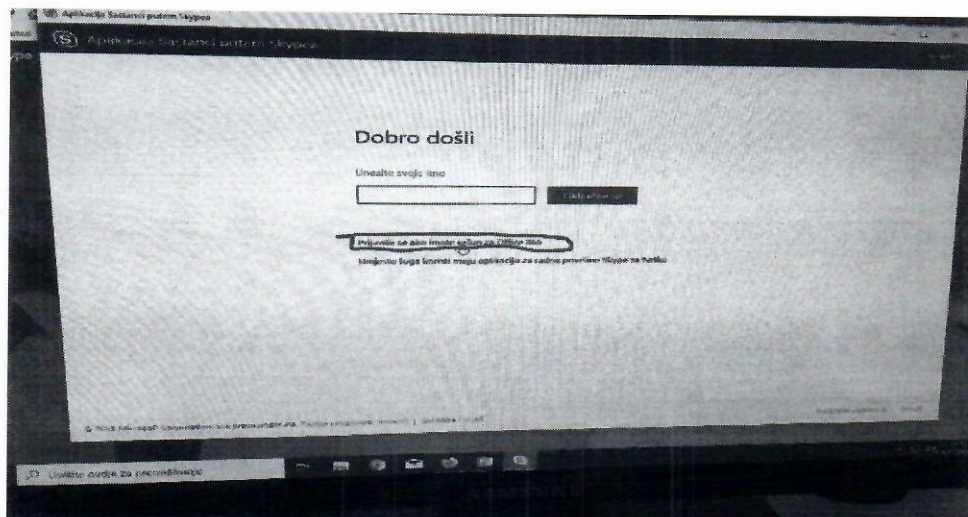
Aplikacija Sastanci putem Skypea

Aplikacija Sastanci putem Skypea

Dobro došli

Unesite svoje ime

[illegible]

Prijavite se ako imate račun za Office 365

Umjesto toga koristi moju aplikaciju za radno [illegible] Skype za tvrtke

© 2018 Microsoft Corporation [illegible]

Upišite ovdje za pretraživanje